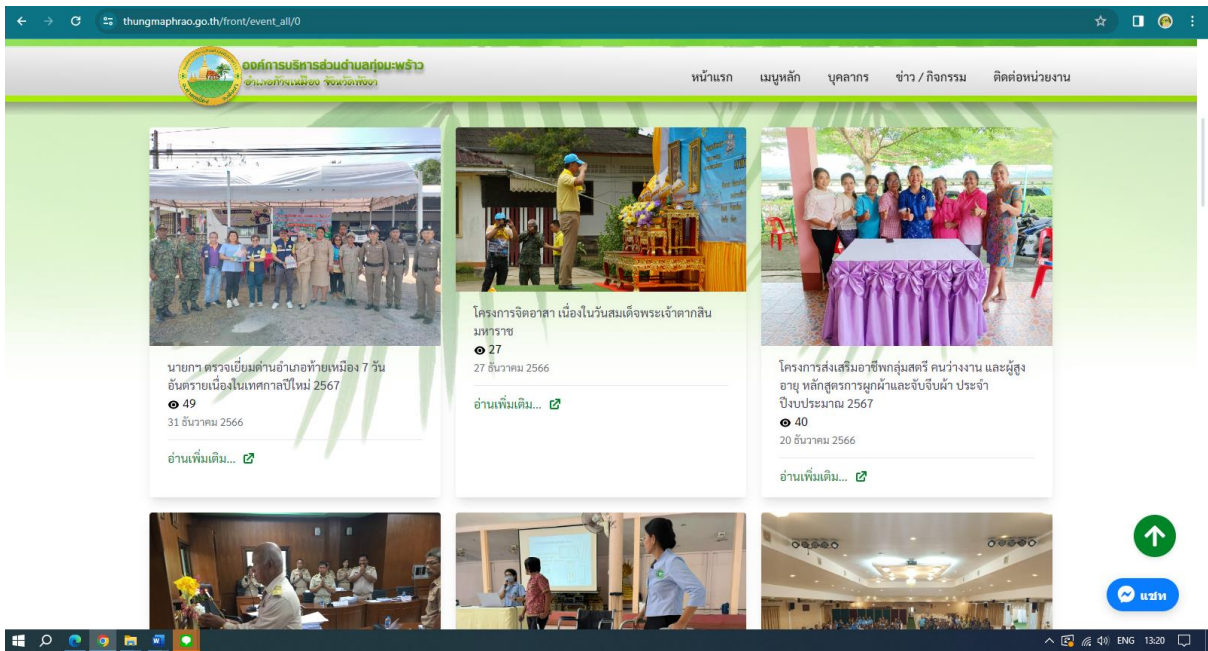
thungmaphrao.go.th/front/event_all/0

องค์การบริหารส่วนตำบลทุ่งมะพร้าว
อำเภอท้ายเหมือง จังหวัดพังงา

หน้าแรก เมนูหลัก บุคลากร ข่าว / กิจกรรม ติดต่อหน่วยงาน

นายกฯ ตรวจเยี่ยมด่านอำเภอท้ายเหมือง 7 วันอันตรายเนื่องในเทศกาลปีใหม่ 2567
49
31 ธันวาคม 2566
อ่านเพิ่มเติม...

โครงการจิตอาสา เนื่องในวันสมเด็จพระเจ้าตากสินมหาราช
27
27 ธันวาคม 2566
อ่านเพิ่มเติม...

โครงการส่งเสริมอาชีพกลุ่มสตรี คนว่างงาน และผู้สูงอายุ หลักสูตรการผูกผ้าและจับจีบผ้า ประจำปีงบประมาณ 2567
40
20 ธันวาคม 2566
อ่านเพิ่มเติม...

แชท

ENG 13:20